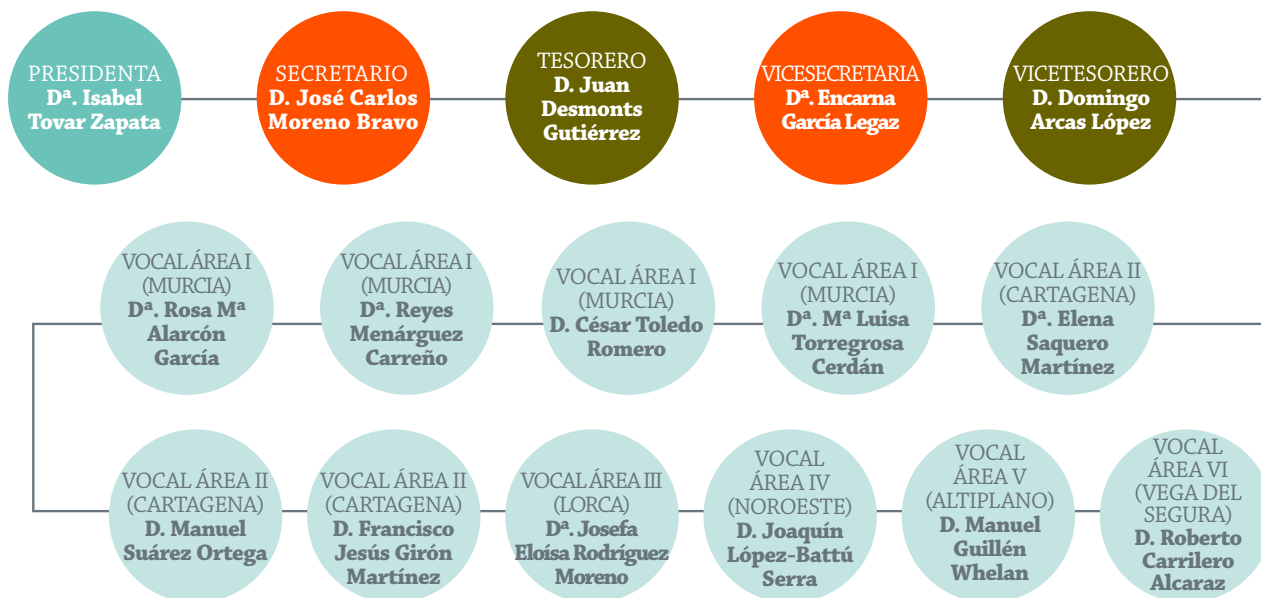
PRESIDENTA
Dª. Isabel Tovar Zapata

SECRETARIO
D. José Carlos Moreno Bravo

TESORERO
D. Juan Desmonts Gutiérrez

VICESECRETARIA
Dª. Encarna García Legaz

VICETESORERO
D. Domingo Arcas López

VOCAL ÁREA I (MURCIA)
Dª. Rosa Mª Alarcón García

VOCAL ÁREA I (MURCIA)
Dª. Reyes Menárguez Carreño

VOCAL ÁREA I (MURCIA)
D. César Toledo Romero

VOCAL ÁREA I (MURCIA)
Dª. Mª Luisa Torregrosa Cerdán

VOCAL ÁREA II (CARTAGENA)
Dª. Elena Saquero Martínez

VOCAL ÁREA II (CARTAGENA)
D. Manuel Suárez Ortega

VOCAL ÁREA II (CARTAGENA)
D. Francisco Jesús Girón Martínez

VOCAL ÁREA III (LORCA)
Dª. Josefa Eloísa Rodríguez Moreno

VOCAL ÁREA IV (NOROESTE)
D. Joaquín López-Battú Serra

VOCAL ÁREA V (ALTIPLANO)
D. Manuel Guillén Whelan

VOCAL ÁREA VI (VEGA DEL SEGURA)
D. Roberto Carrilero Alcaraz